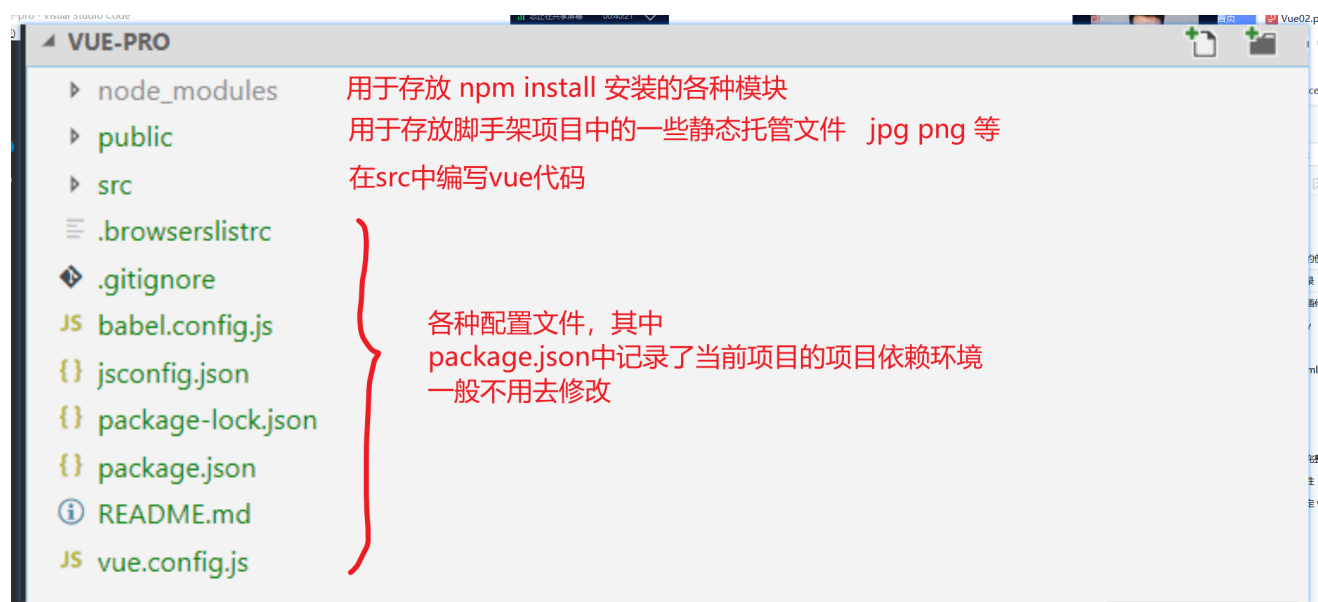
VUE-PRO

node_modules
public
src
.browserslistrc
.gitignore
JS babel.config.js
{} jsconfig.json
{} package-lock.json
{} package.json
README.md
JS vue.config.js

用于存放 npm install 安装的各种模块

用于存放脚手架项目中的一些静态托管文件 jpg png 等

在src中编写vue代码

各种配置文件，其中
package.json中记录了当前项目的项目依赖环境
一般不用去修改